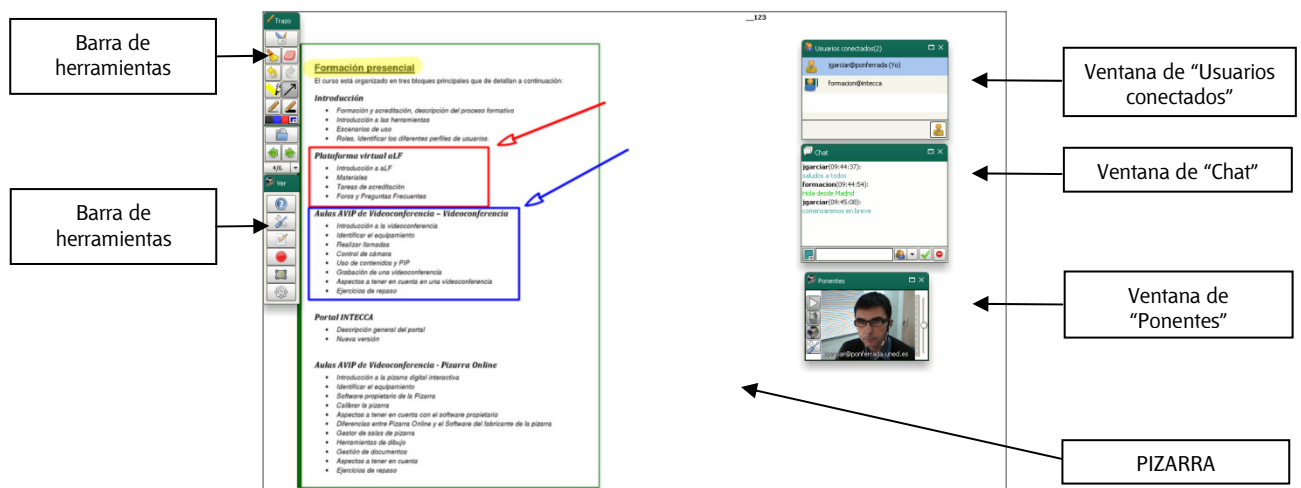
Barra de herramientas

Barra de herramientas

Trazo

4/6

Ver

__123

Formación presencial

El curso está organizado en tres bloques principales que de detallan a continuación:

Introducción

- Formación y acreditación, descripción del proceso formativo
- Introducción a las herramientas
- Escenarios de uso
- Roles. Identificar los diferentes perfiles de usuarios.

Plataforma virtual aLF

- Introducción a aLF
- Materiales
- Tareas de acreditación
- Foros y Preguntas Frecuentes

Aulas AVIP de Videoconferencia – Videoconferencia

- Introducción a la videoconferencia
- Identificar el equipamiento
- Realizar llamadas
- Control de cámara
- Uso de contenidos y PIP
- Grabación de una videoconferencia
- Aspectos a tener en cuenta en una videoconferencia
- Ejercicios de repaso

Portal INTECCA

- Descripción general del portal
- Nueva versión

Aulas AVIP de Videoconferencia - Pizarra Online

- Introducción a la pizarra digital interactiva
- Identificar el equipamiento
- Software propietario de la Pizarra
- Calibrar la pizarra
- Aspectos a tener en cuenta con el software propietario
- Diferencias entre Pizarra Online y el Software del fabricante de la pizarra
- Gestor de salas de pizarra
- Herramientas de dibujo
- Gestión de documentos
- Aspectos a tener en cuenta
- Ejercicios de repaso

Usuarios conectados(2)

jgarciar@iponferrada (Yo)

formacion@intecca

Chat

jgarciar(09:44:37):
saludos a todos
formacion(09:44:54):
Hola desde Madrid
jgarciar(09:45:00):
comenzaremos en breve

Ponentes

jgarciar@ponferrada.uned.es

Ventana de “Usuarios conectados”

Ventana de “Chat”

Ventana de “Ponentes”

PIZARRA